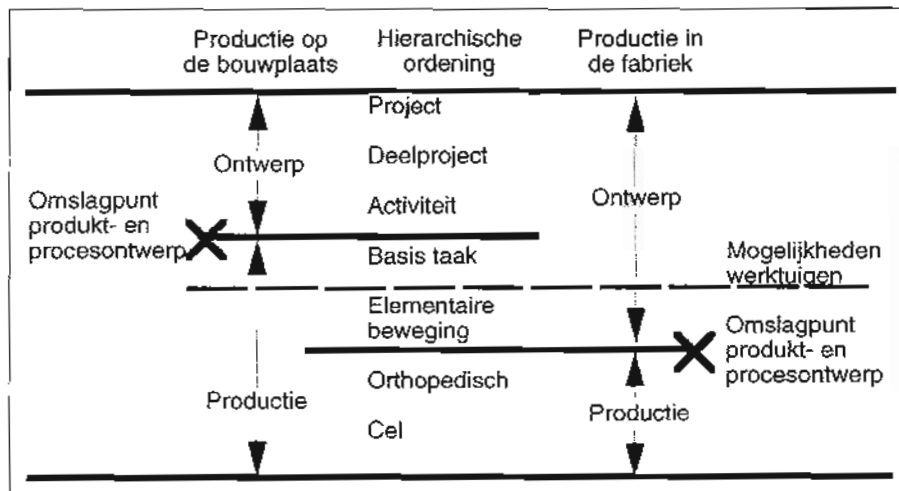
Productie op de bouwplaats
Hierarchische ordening
Productie in de fabriek

Project
Deelproject
Activiteit
Basis taak
Elementaire beweging
Orthopedisch
Cel

Ontwerp
Omslagpunt produkt- en procesontwerp
Productie

Ontwerp
Mogelijkheden werktuigen
Omslagpunt produkt- en procesontwerp
Productie